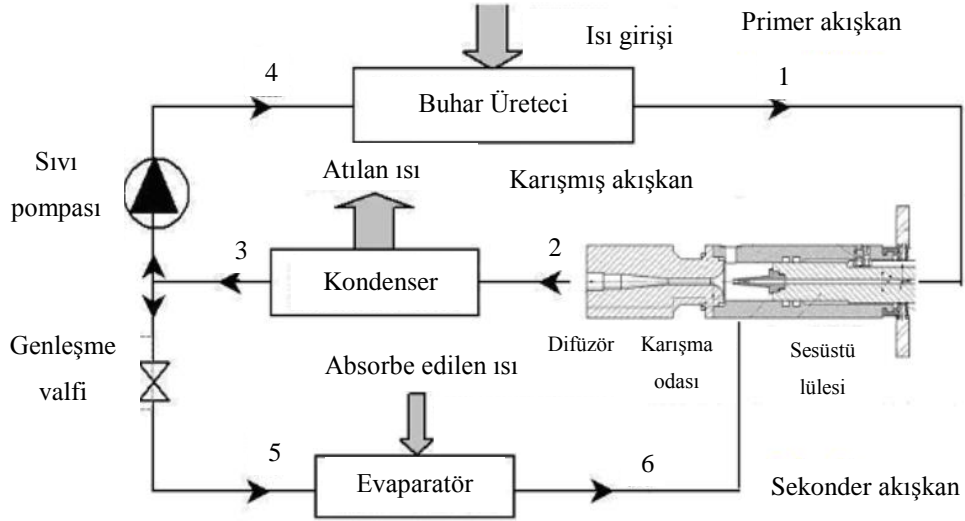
Isı girişi

Primer akışkan

4

Buhar Üreteci

1

Sıvı pompası

Atılan ısı

Karışmış akışkan

3

Kondenser

2

Genleşme valfi

Difüzör

Karışma odası

Sesüstü lülesi

Absorbe edilen ısı

5

Evaparatör

6

Sekonder akışkan